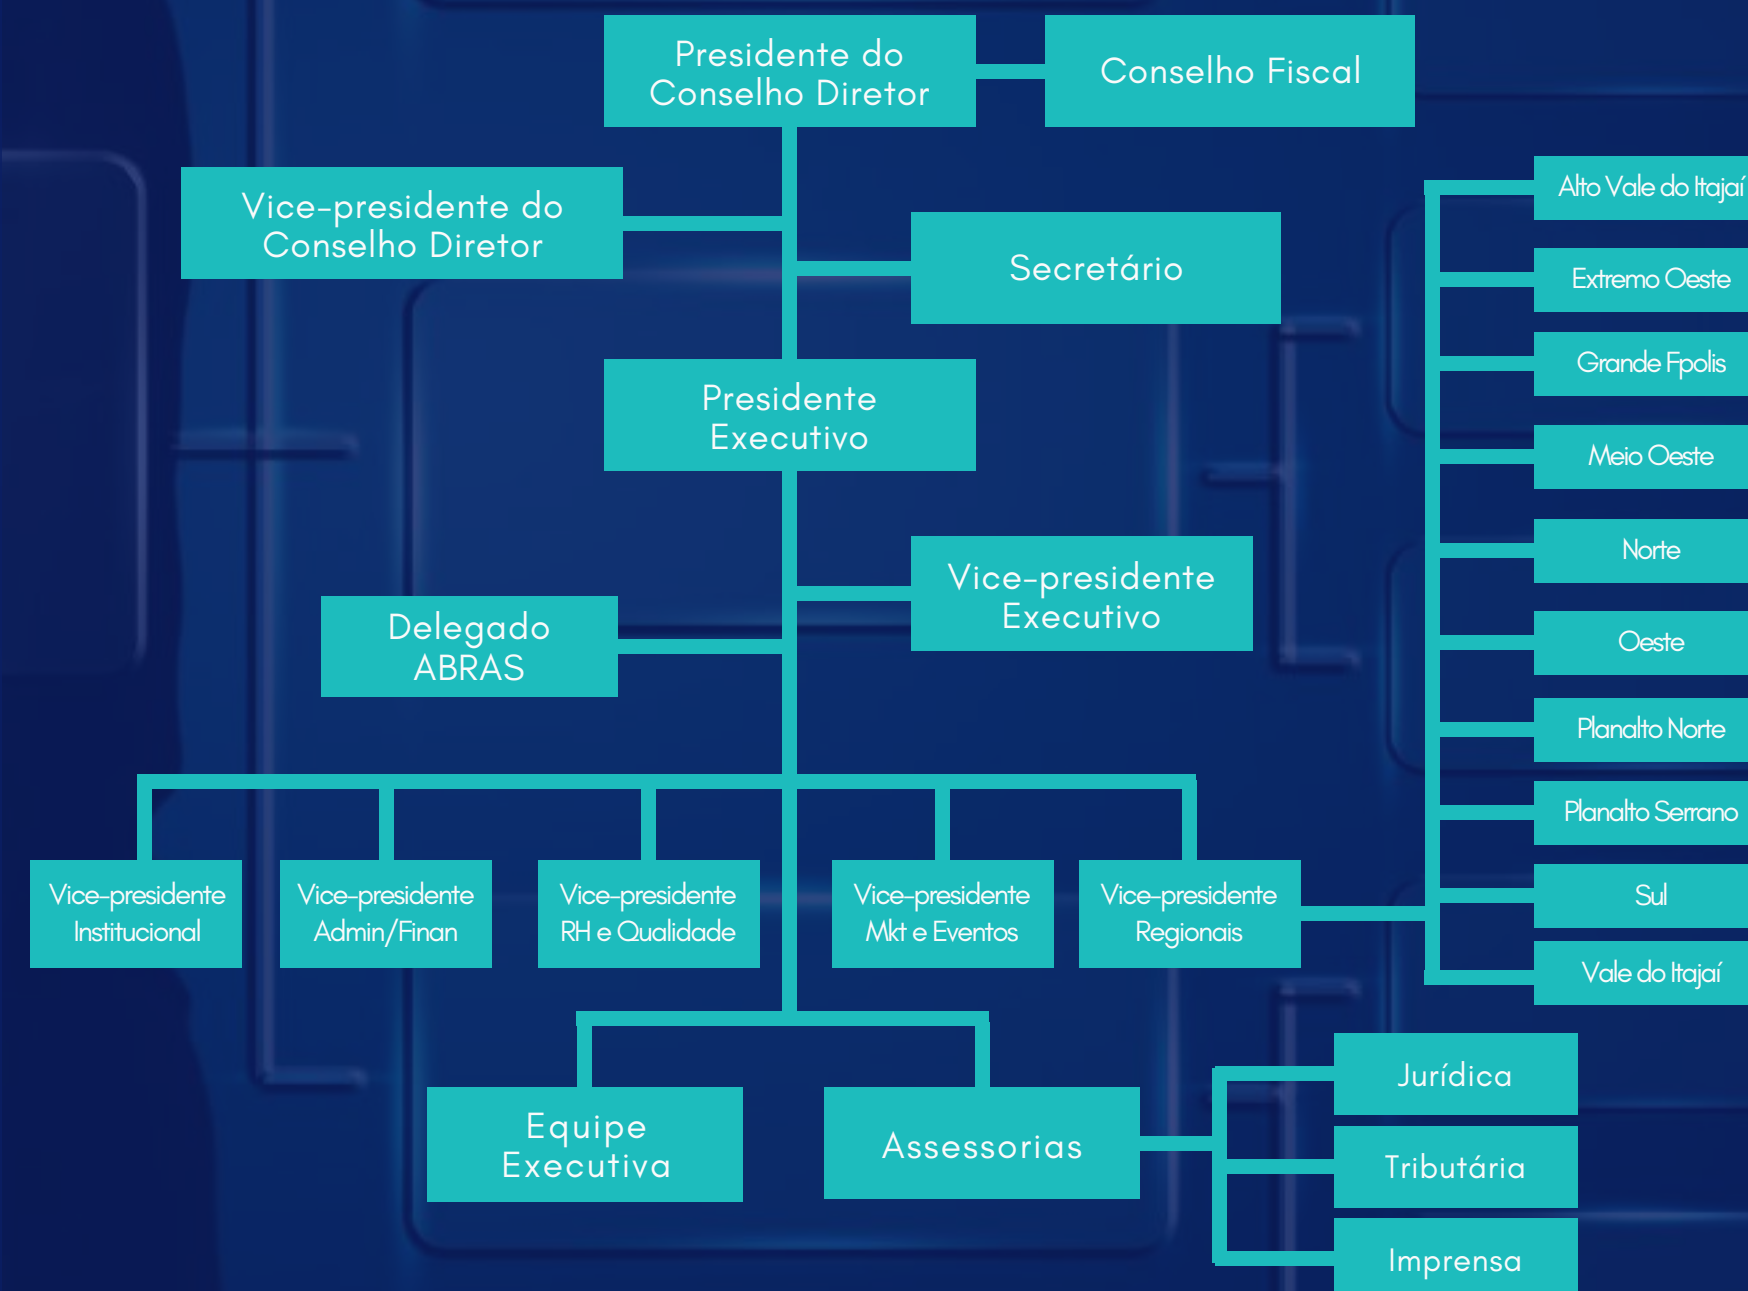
Presidente do Conselho Diretor

Conselho Fiscal

Vice-presidente do Conselho Diretor

Secretário

Presidente Executivo

Vice-presidente Executivo

Delegado ABRAS

Alto Vale do Itajaí

Extremo Oeste

Grande Fpolis

Meio Oeste

Norte

Oeste

Planalto Norte

Planalto Serrano

Sul

Vale do Itajaí

Vice-presidente Institucional

Vice-presidente Admin/Finan

Vice-presidente RH e Qualidade

Vice-presidente Mkt e Eventos

Vice-presidente Regionais

Equipe Executiva

Assessorias

Jurídica

Tributária

Imprensa